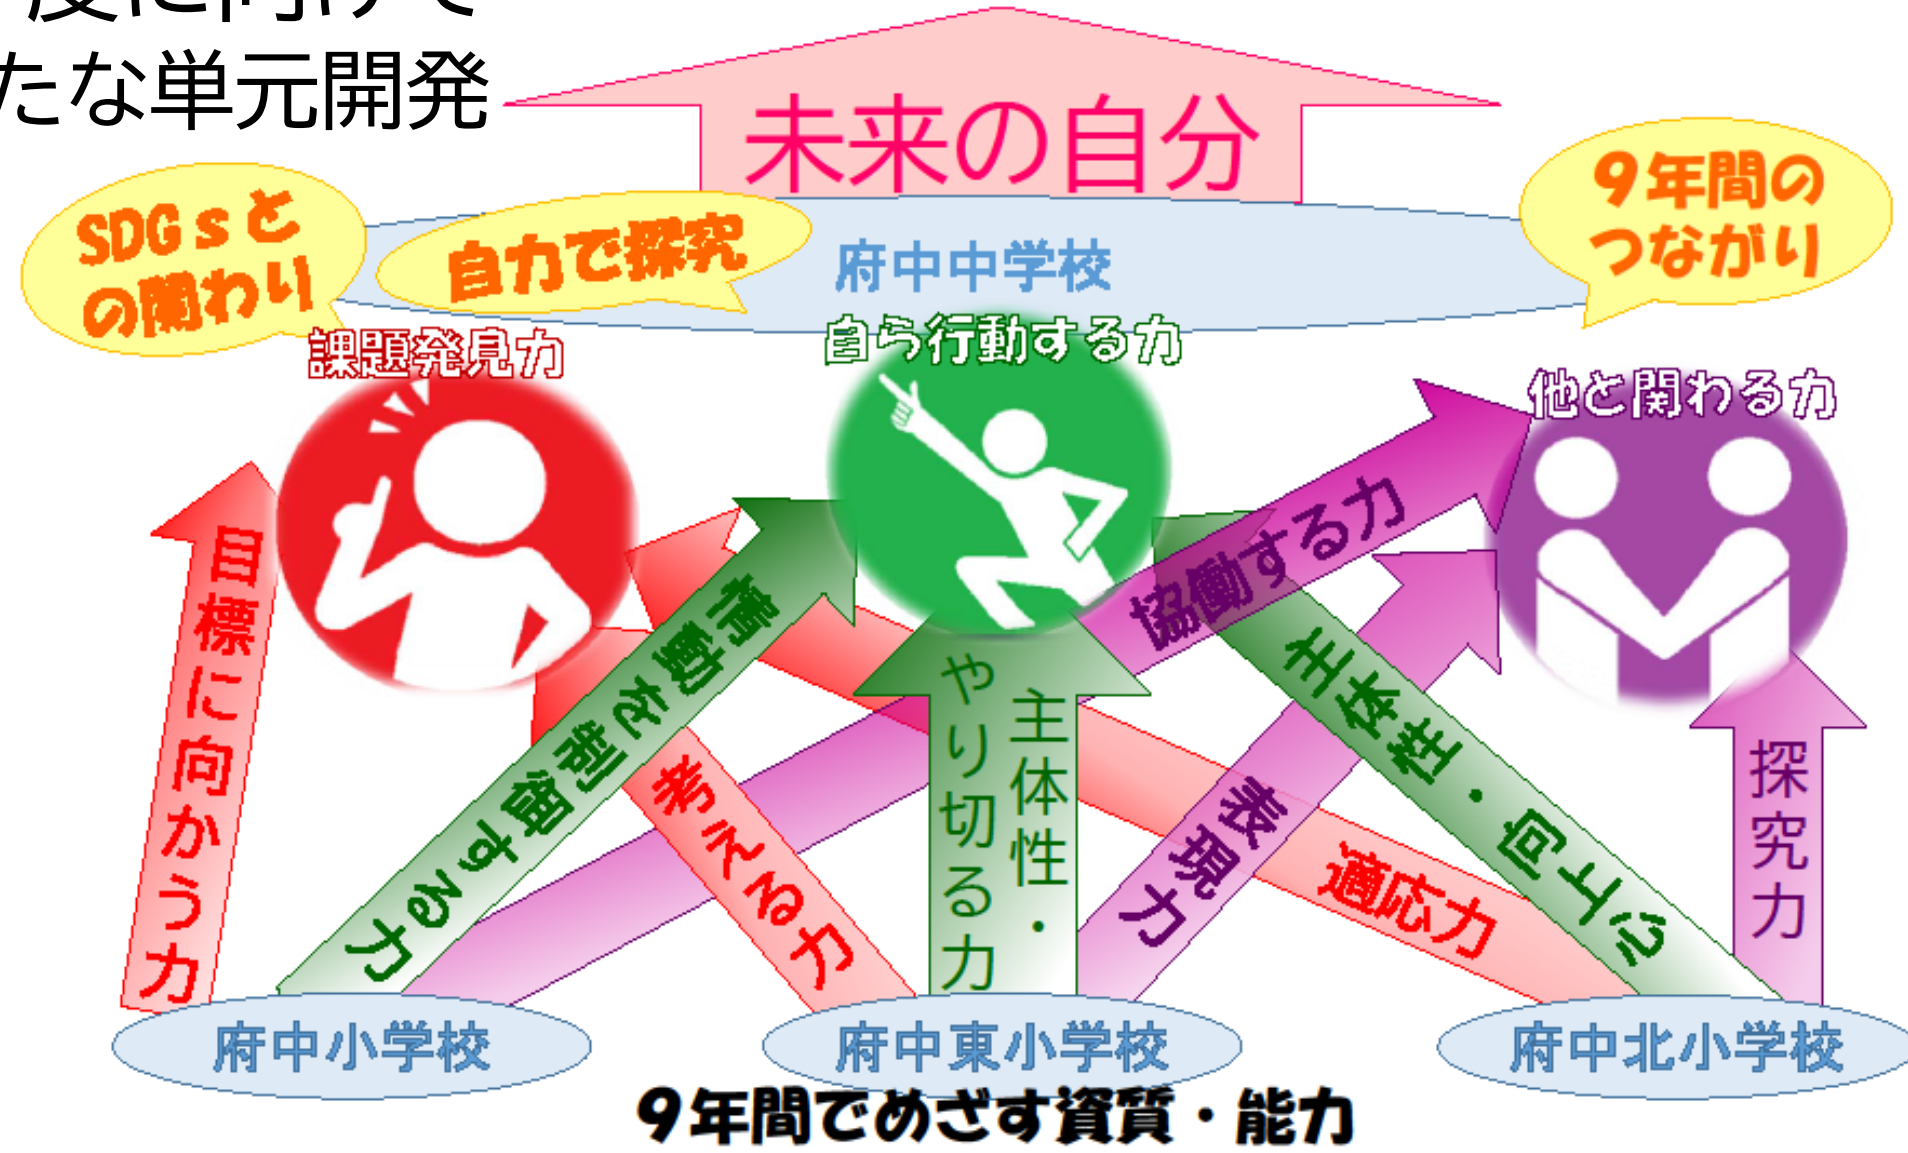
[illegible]
たな単元開発

未来の自分

SDGｓとの関わり

自力で探究

府中中学校

9年間のつながり

課題発見力

自ら行動する力

他と関わる力

目標に向かう力

情動を制御する力

考える力

やり切る力

主体性・

協働する力

表現力

主体性・向上心

適応力

探究力

府中小学校

府中東小学校

府中北小学校

9年間でめざす資質・能力